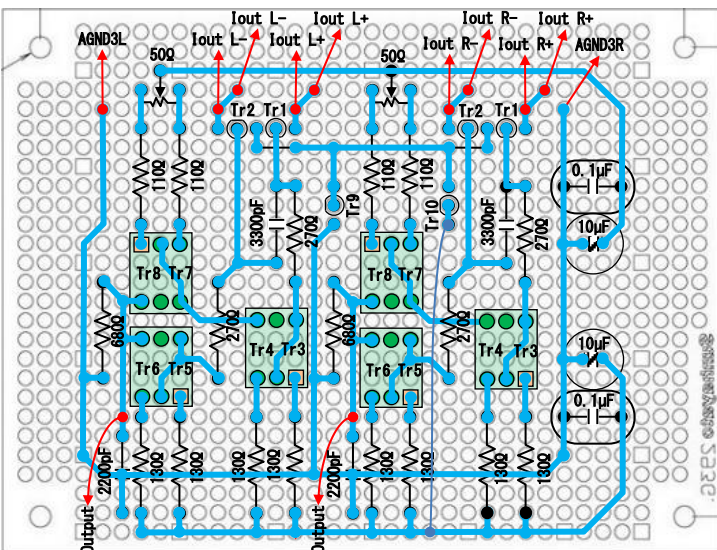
AGND3L
Iout L-
Iout L+
Iout L-
Iout L+
50Ω
Iout R-
Iout R+
Iout R-
Iout R+
AGND3R
50Ω
Tr2
Tr1
Tr2
Tr1
110Ω
110Ω
110Ω
110Ω
3300pF
270Ω
Tr9
Tr10
3300pF
270Ω
0.1μF
10μF
Tr8
Tr7
Tr8
Tr7
680Ω
270Ω
Tr4
Tr3
680Ω
270Ω
Tr4
Tr3
Tr6
Tr5
Tr6
Tr5
10μF
0.1μF
2200pF
130Ω
130Ω
130Ω
130Ω
130Ω
2200pF
130Ω
130Ω
130Ω
130Ω
130Ω
Output
Output